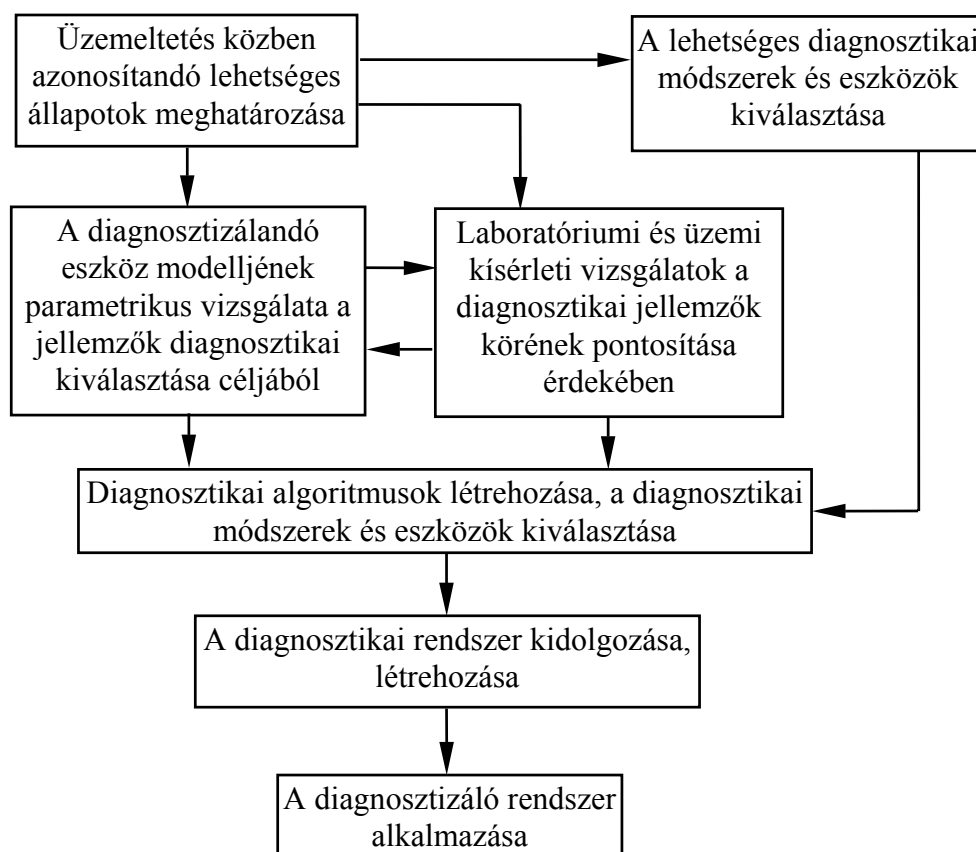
Üzemeltetés közben azonosítandó lehetséges állapotok meghatározása

A lehetséges diagnosztikai módszerek és eszközök kiválasztása

A diagnosztizálandó eszköz modelljének parametrikus vizsgálata a jellemzők diagnosztikai kiválasztása céljából

Laboratóriumi és üzemi kísérleti vizsgálatok a diagnosztikai jellemzők körének pontosítása érdekében

Diagnosztikai algoritmusok létrehozása, a diagnosztikai módszerek és eszközök kiválasztása

A diagnosztikai rendszer kidolgozása, létrehozása

A diagnosztizáló rendszer alkalmazása